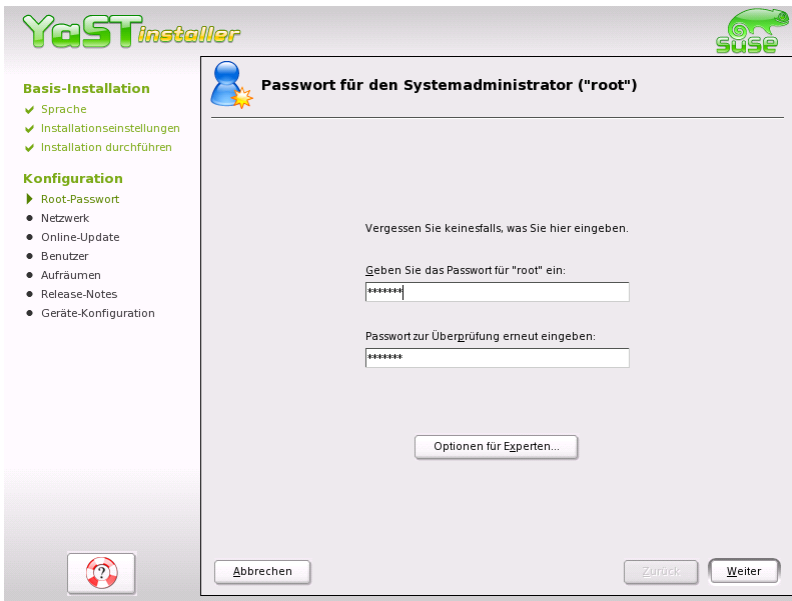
YaST installer

SuSE

Basis-Installation
Sprache
Installationseinstellungen
Installation durchführen

Konfiguration
Root-Passwort
Netzwerk
Online-Update
Benutzer
Aufräumen
Release-Notes
Geräte-Konfiguration

Passwort für den Systemadministrator ("root")

Vergessen Sie keinesfalls, was Sie hier eingeben.

Geben Sie das Passwort für "root" ein:
*******

Passwort zur Überprüfung erneut eingeben:
*******

Optionen für Experten...

?

Abbrechen

Zurück

Weiter